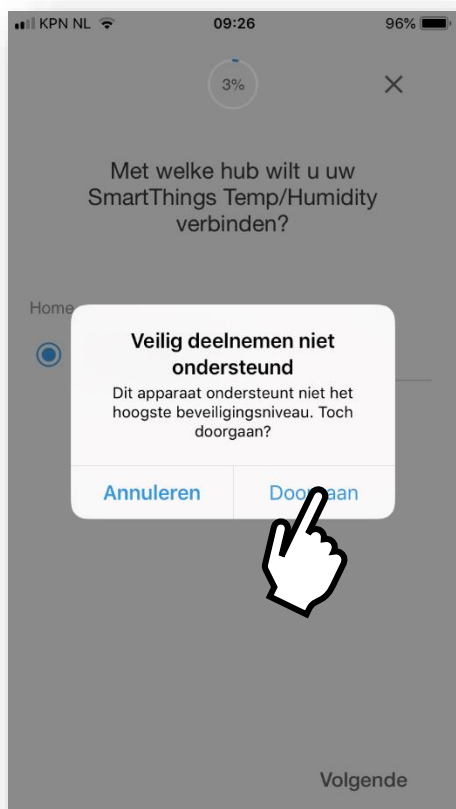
KPN NL 09:26 96%

3%

×

Met welke hub wilt u uw SmartThings Temp/Humidity verbinden?

Home

Veilig deelnemen niet ondersteund

Dit apparaat ondersteunt niet het hoogste beveiligingsniveau. Toch doorgaan?

Annuleren

Doorgaan

Volgende